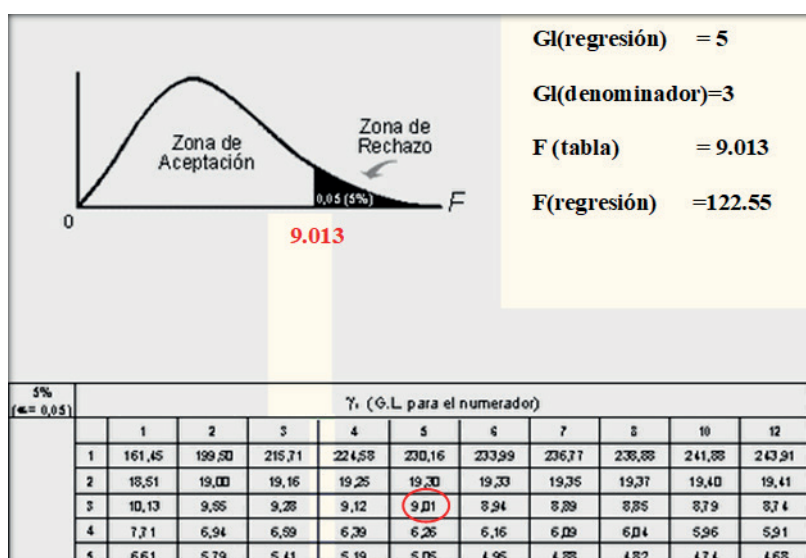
Zona de Aceptación

Zona de Rechazo

0,05 (5%)

F

0

9.013

Gl(regresión) = 5

Gl(denominador)=3

F (tabla) = 9.013

F(regresión) =122.55

| 5% (α= 0,05) | $\gamma_1$ (G.L para el numerador) | | | | | | | | | |
|---|---|---|---|---|---|---|---|---|---|---|
| | 1 | 2 | 3 | 4 | 5 | 6 | 7 | 8 | 10 | 12 |
| 1 | 161,45 | 199,50 | 215,71 | 224,58 | 230,16 | 233,99 | 236,77 | 238,88 | 241,88 | 243,91 |
| 2 | 18,51 | 19,00 | 19,16 | 19,25 | 19,30 | 19,33 | 19,35 | 19,37 | 19,40 | 19,41 |
| 3 | 10,13 | 9,55 | 9,28 | 9,12 | 9,01 | 8,94 | 8,89 | 8,85 | 8,79 | 8,74 |
| 4 | 7,71 | 6,94 | 6,59 | 6,39 | 6,26 | 6,16 | 6,09 | 6,04 | 5,96 | 5,91 |
| 5 | 6,61 | 5,79 | 5,41 | 5,19 | 5,05 | 4,95 | 4,88 | 4,82 | 4,74 | 4,68 |